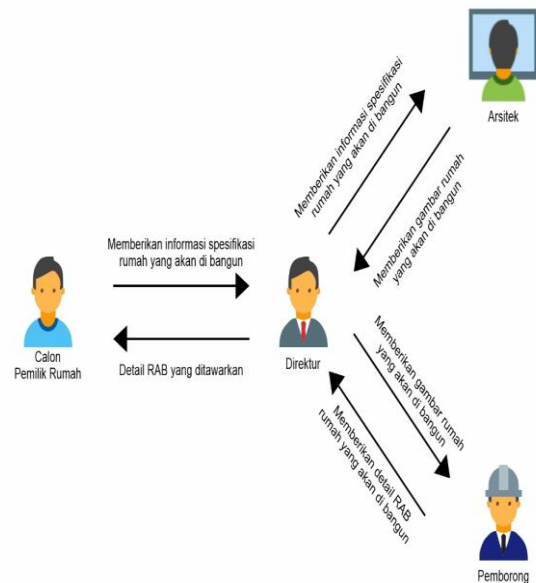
Memberikan informasi spesifikasi rumah yang akan di bangun

Arsitek

Memberikan gambar rumah yang akan di bangun

Memberikan informasi spesifikasi rumah yang akan di bangun

Calon Pemilik Rumah

Detail RAB yang ditawarkan

Direktur

Memberikan gambar rumah yang akan di bangun

Memberikan detail RAB rumah yang akan di bangun

Pemborong